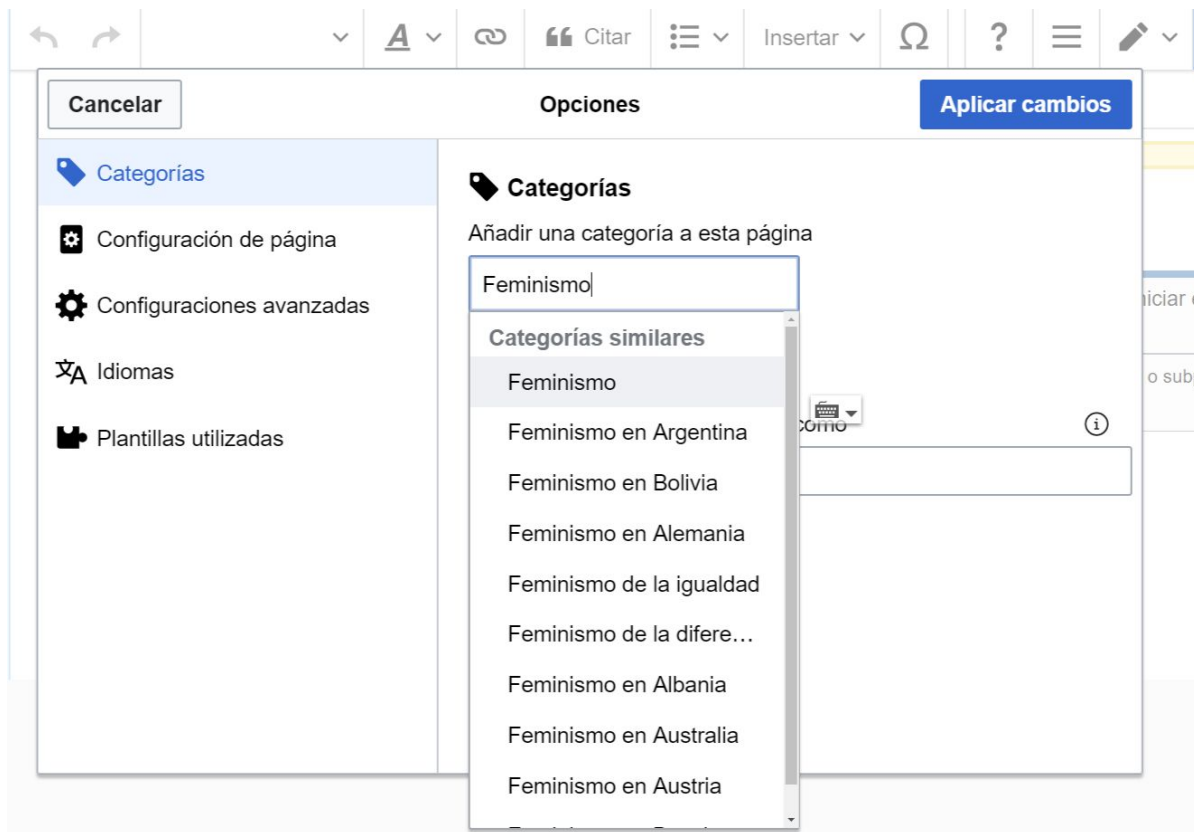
Citar Insertar Ω ?

Cancelar
Opciones
Aplicar cambios

Categorías
Configuración de página
Configuraciones avanzadas
Idiomas
Plantillas utilizadas

Categorías
Añadir una categoría a esta página
Feminismo
Categorías similares
Feminismo
Feminismo en Argentina
Feminismo en Bolivia
Feminismo en Alemania
Feminismo de la igualdad
Feminismo de la difere…
Feminismo en Albania
Feminismo en Australia
Feminismo en Austria
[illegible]

como
iciar
o subp